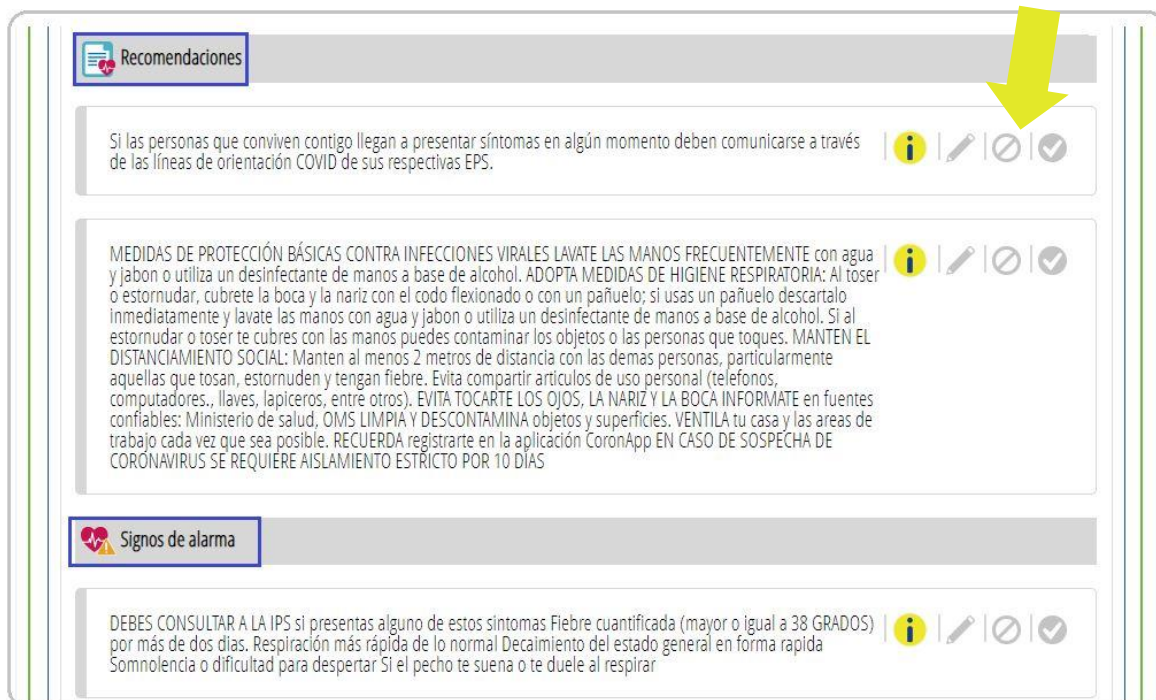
Recomendaciones

Si las personas que conviven contigo llegan a presentar síntomas en algún momento deben comunicarse a través de las líneas de orientación COVID de sus respectivas EPS.

MEDIDAS DE PROTECCIÓN BÁSICAS CONTRA INFECCIONES VIRALES LAVATE LAS MANOS FRECUENTEMENTE con agua y jabon o utiliza un desinfectante de manos a base de alcohol. ADOPTA MEDIDAS DE HIGIENE RESPIRATORIA: Al toser o estornudar, cubrete la boca y la nariz con el codo flexionado o con un pañuelo; si usas un pañuelo descartalo inmediatamente y lavate las manos con agua y jabon o utiliza un desinfectante de manos a base de alcohol. Si al estornudar o toser te cubres con las manos puedes contaminar los objetos o las personas que toques. MANTEN EL DISTANCIAMIENTO SOCIAL: Manten al menos 2 metros de distancia con las demas personas, particularmente aquellas que tosan, estornuden y tengan fiebre. Evita compartir articulos de uso personal (telefonos, computadores., llaves, lapiceros, entre otros). EVITA TOCARTE LOS OJOS, LA NARIZ Y LA BOCA INFORMATE en fuentes confiables: Ministerio de salud, OMS LIMPIA Y DESCONTAMINA objetos y superficies. VENTILA tu casa y las areas de trabajo cada vez que sea posible. RECUERDA registrarte en la aplicación CoronApp EN CASO DE SOSPECHA DE CORONAVIRUS SE REQUIERE AISLAMIENTO ESTRICTO POR 10 DIAS

Signos de alarma

DEBES CONSULTAR A LA IPS si presentas alguno de estos sintomas Fiebre cuantificada (mayor o igual a 38 GRADOS) por más de dos dias. Respiración más rápida de lo normal Decaimiento del estado general en forma rapida Somnolencia o dificultad para despertar Si el pecho te suena o te duele al respirar